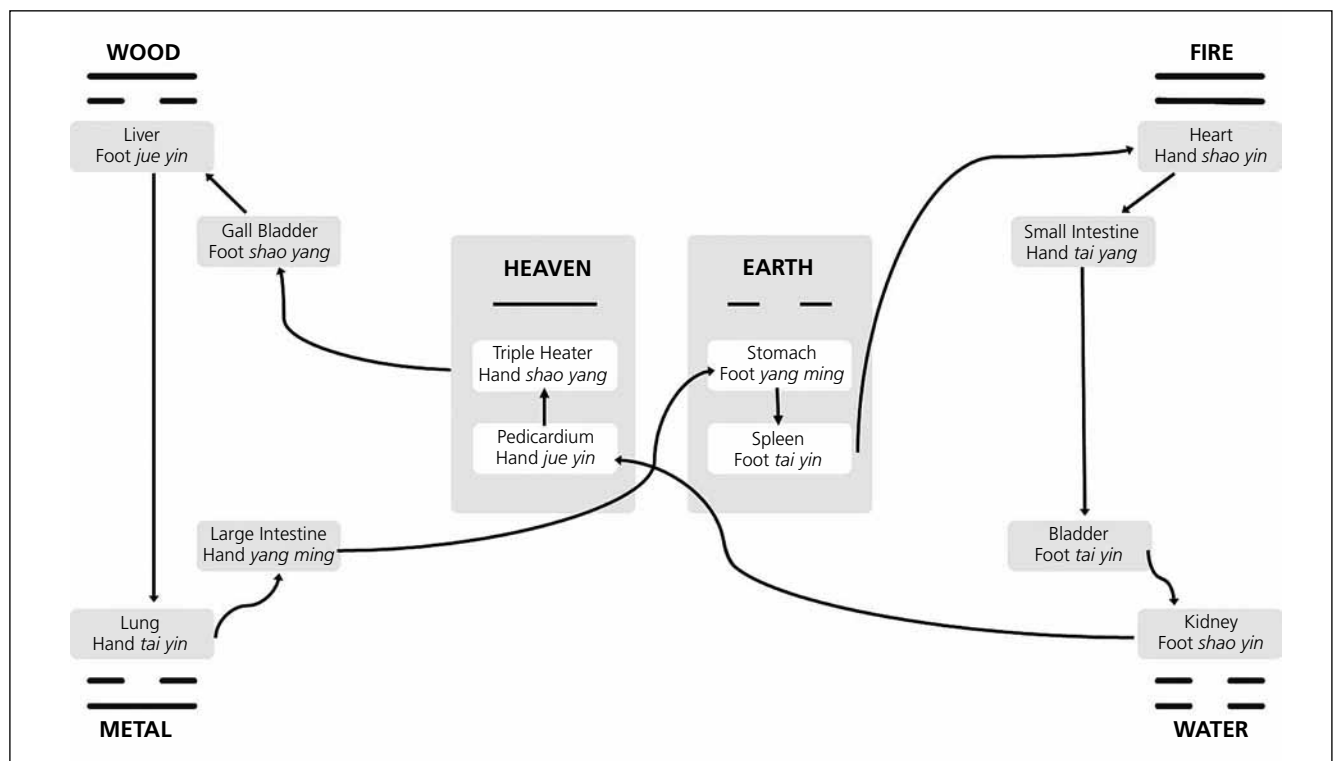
WOOD

FIRE

Liver
Foot *jue yin*

Heart
Hand *shao yin*

Gall Bladder
Foot *shao yang*

HEAVEN

EARTH

Small Intestine
Hand *tai yang*

Triple Heater
Hand *shao yang*

Pedicardium
Hand *jue yin*

Stomach
Foot *yang ming*

Spleen
Foot *tai yin*

Large Intestine
Hand *yang ming*

Bladder
Foot *tai yin*

Lung
Hand *tai yin*

Kidney
Foot *shao yin*

METAL

WATER